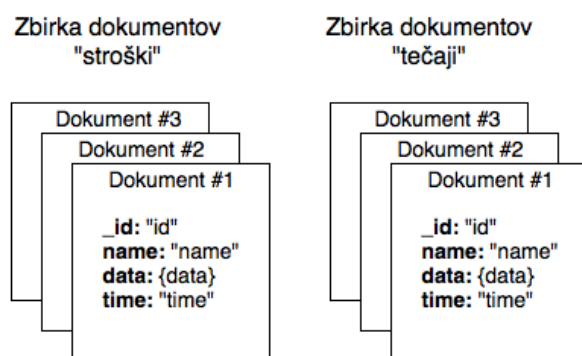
Zbirka dokumentov
"stroški"

Dokument #3
Dokument #2
Dokument #1

**_id:** "id"
**name:** "name"
**data:** {data}
**time:** "time"

Zbirka dokumentov
"tečaji"

Dokument #3
Dokument #2
Dokument #1

**_id:** "id"
**name:** "name"
**data:** {data}
**time:** "time"